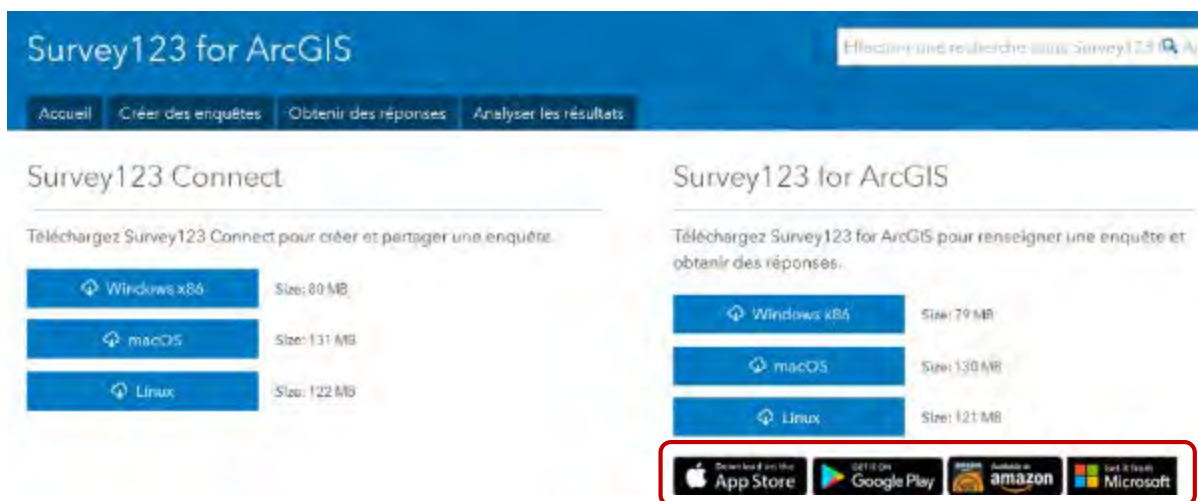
Survey123 for ArcGIS

Effectuez une recherche dans Survey123

Accueil | Créer des enquêtes | Obtenir des réponses | Analyser les résultats

Survey123 Connect

Téléchargez Survey123 Connect pour créer et partager une enquête.

Windows x86 Size: 80 MB

macOS Size: 131 MB

Linux Size: 122 MB

Survey123 for ArcGIS

Téléchargez Survey123 for ArcGIS pour renseigner une enquête et obtenir des réponses.

Windows x86 Size: 79 MB

macOS Size: 130 MB

Linux Size: 121 MB

Download on the App Store

GET IT ON Google Play

Available at amazon

Get it from Microsoft